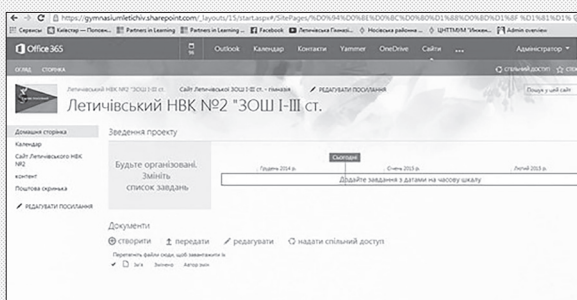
https://gymnasiumletichiv.sharepoint.com/_layouts/15/start.aspx#/SitePages/%D0%94%D0%BE%D0%BC%D0%B0%D1%88%D0%BD%D1%8F%20%D1%81%D1%

Сервисы | Київстар — Полоскання... | Partners in Learning | Partners in Learning ... | Facebook | Летичівська Гімназі... | Носівська районна ... | ЦНТПМУМ "Інжен... | Admin overview

Office 365 | Outlook | Календар | Контакти | Yammer | OneDrive | Сайти | Администратор

ОГЛЯД | СТОРІНКА | СПІЛЬНИЙ ДОСТУП

Летичівський НВК №2 "ЗОШ І-ІІІ ст. | Сайт Летичівського НВК №2 "ЗОШ І-ІІІ ст. - гімназія | РЕДАГУВАТИ ПОСИЛАННЯ

Пошук у цей сайт

Летичівський НВК №2 "ЗОШ І-ІІІ ст.

Домашня сторінка
Календар
Сайт Летичівського НВК №2
контент
Поштова скринька
РЕДАГУВАТИ ПОСИЛАННЯ

Зведення проекту

Будьте організовані. Змініть список завдань

Сьогодні
Грудень 2014 р. | Січень 2015 р. | Лютий 2015 р.
Додайте завдання з датами на часову шкалу

Документи

створити | передати | редагувати | надати спільний доступ

Перетягніть файли сюди, щоб завантажити їх

Ім'я | Змінено | Автор змін